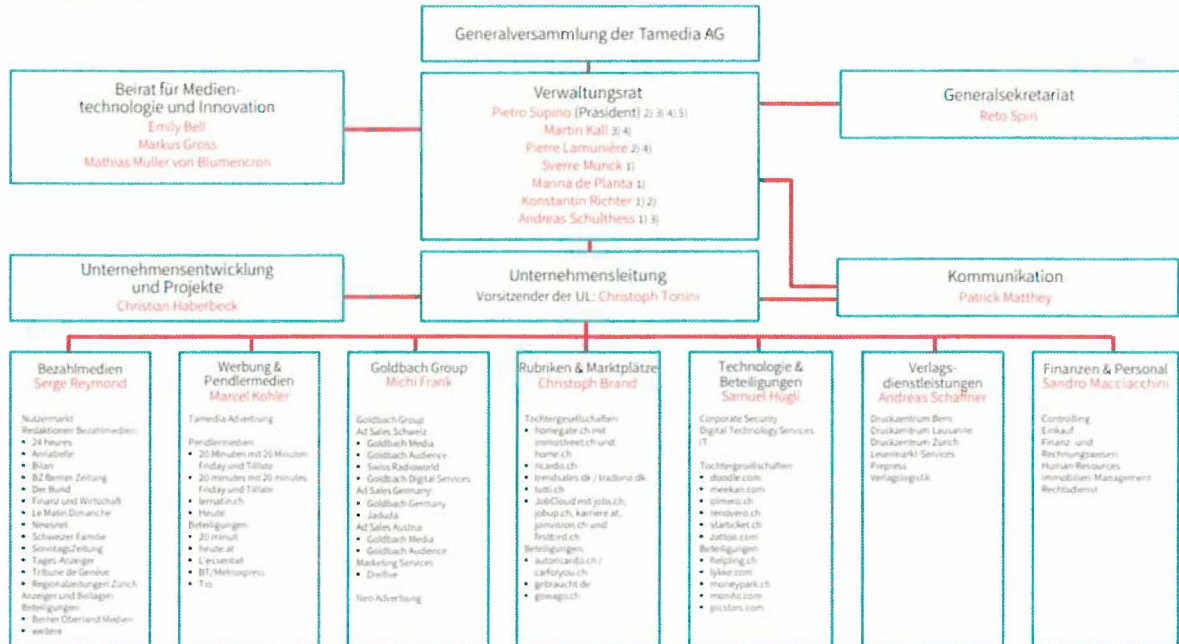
Generalversammlung der Tamedia AG

Beirat für Medientechnologie und Innovation
Emily Bell
Markus Gross
Mathias Müller von Blumencron

Verwaltungsrat
Pietro Supino (Präsident) 2) 3) 4) 5)
Martin Kall 3) 4)
Pierre Lamunière 2) 4)
Sverre Munck 1)
Marina de Planta 1)
Konstantin Richter 1) 2)
Andreas Schulthess 1) 3)

Generalsekretariat
Reto Spiri

Unternehmensentwicklung und Projekte
Christian Haberbeck

Unternehmensleitung
Vorsitzender der UL: Christoph Tonini

Kommunikation
Patrick Matthey

Bezahlmedien
Serge Reymond

Nutzermarkt
Redaktionen Bezahlmedien
• 24 heures
• Annabelle
• Bilan
• BZ Berner Zeitung
• Der Bund
• Finanz und Wirtschaft
• Le Matin Dimanche
• Newsnet
• Schweizer Familie
• SonntagsZeitung
• Tages-Anzeiger
• Tribune de Genève
• Regionalzeitungen Zürich
Anzeiger und Beilagen
Beteiligungen
• Berner Oberland Medien
• weitere

Werbung & Pendlermedien
Marcel Kohler

Tamedia Advertising

Pendlermedien
• 20 Minuten mit 20 Minuten Friday und Tilllate
• 20 minutes mit 20 minutes Friday und Tillate
• lematin.ch
• Heute
Beteiligungen
• 20 minuti
• heute.at
• L'essentiel
• BT/Metroxpress
• Tio

Goldbach Group
Michi Frank

Goldbach Group
Ad Sales Schweiz
• Goldbach Media
• Goldbach Audience
• Swiss Radioworld
• Goldbach Digital Services
Ad Sales Germany
• Goldbach Germany
• Jaduda
Ad Sales Austria
• Goldbach Media
• Goldbach Audience
Marketing Services
• Dreifive

Neo Advertising

Rubriken & Marktplätze
Christoph Brand

Tochtergesellschaften
• homegate.ch mit immostreet.ch und home.ch
• ricardo.ch
• trendsales.dk / tradono.dk
• tutti.ch
• JobCloud mit jobs.ch, jobup.ch, karriere.at, jobvision.ch und firstbird.ch
Beteiligungen
• autoricardo.ch / carforyou.ch
• gebraucht.de
• gowago.ch

Technologie & Beteiligungen
Samuel Hügli

Corporate Security
Digital Technology Services
IT

Tochtergesellschaften
• doodle.com
• meekan.com
• olmero.ch
• renovero.ch
• starticket.ch
• zattoo.com
Beteiligungen
• helpling.ch
• lykke.com
• moneypark.ch
• mondo.com
• picstars.com

Verlagsdienstleistungen
Andreas Schaffner

Druckzentrum Bern
Druckzentrum Lausanne
Druckzentrum Zürich
Lesermarkt-Services
Prepress
Verlagslogistik

Finanzen & Personal
Sandro Macciacchini

Controlling
Einkauf
Finanz- und Rechnungswesen
Human Resources
Immobilien Management
Rechtsdienst